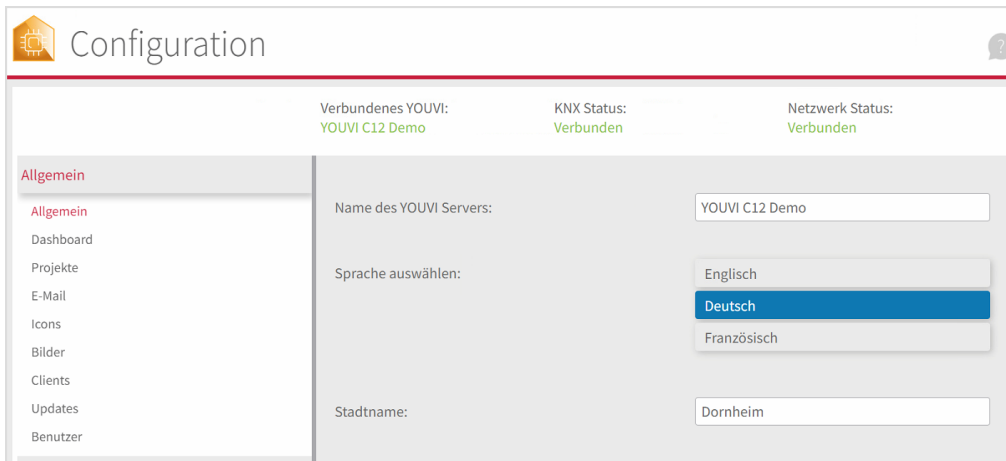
Configuration

Verbundenes YOUVI:
YOUVI C12 Demo

KNX Status:
Verbunden

Netzwerk Status:
Verbunden

Allgemein

Allgemein
Dashboard
Projekte
E-Mail
Icons
Bilder
Clients
Updates
Benutzer

Name des YOUVI Servers:
YOUVI C12 Demo

Sprache auswählen:
Englisch
Deutsch
Französisch

Stadtname:
Dornheim